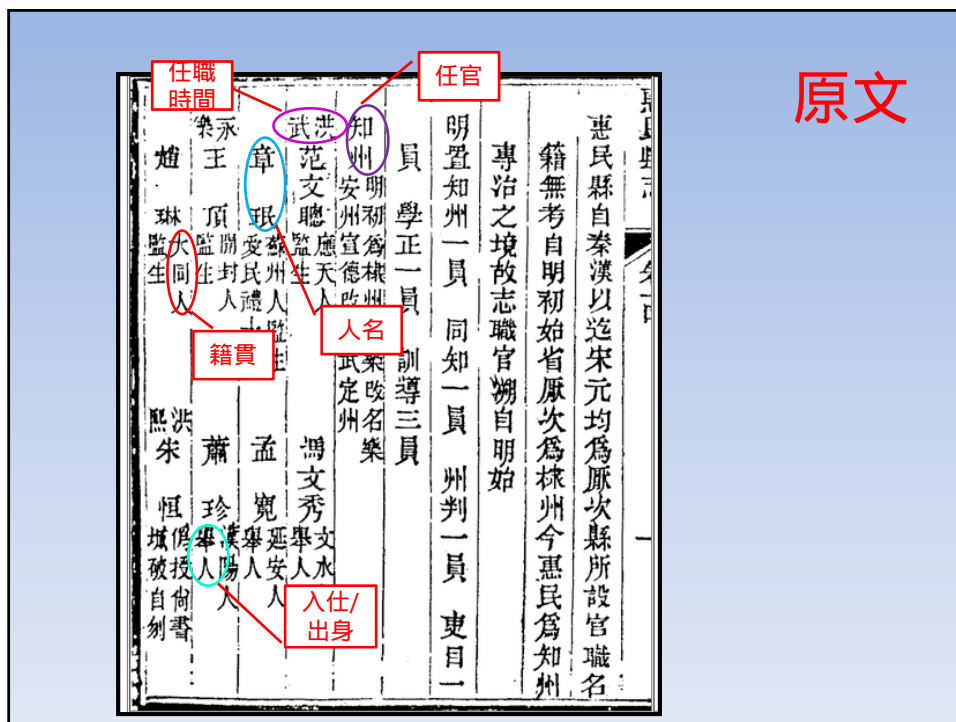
原文

任職時間

任官

人名

籍貫

入仕/出身

惠民縣自秦漢以迄宋元均爲厭次縣所設官職名籍無考自明初始省厭次爲棣州今惠民爲知州專治之境故志職官溯自明始

明置知州一員 同知一員 州判一員 吏目一員 學正一員 訓導三員

知州

洪武 范文聰 應天人

章 琨 鄞州人監生

永樂 王 頊 開封人監生

趙 琳 大同人監生

明初爲棣州 宣德改棣州 安州 樂改名樂 武定州

馮文秀 文水舉人

孟 寬 延安人舉人

蕭 珍 漢陽人舉人

洪熙 宋 恒 以僉都御史 城破自刎